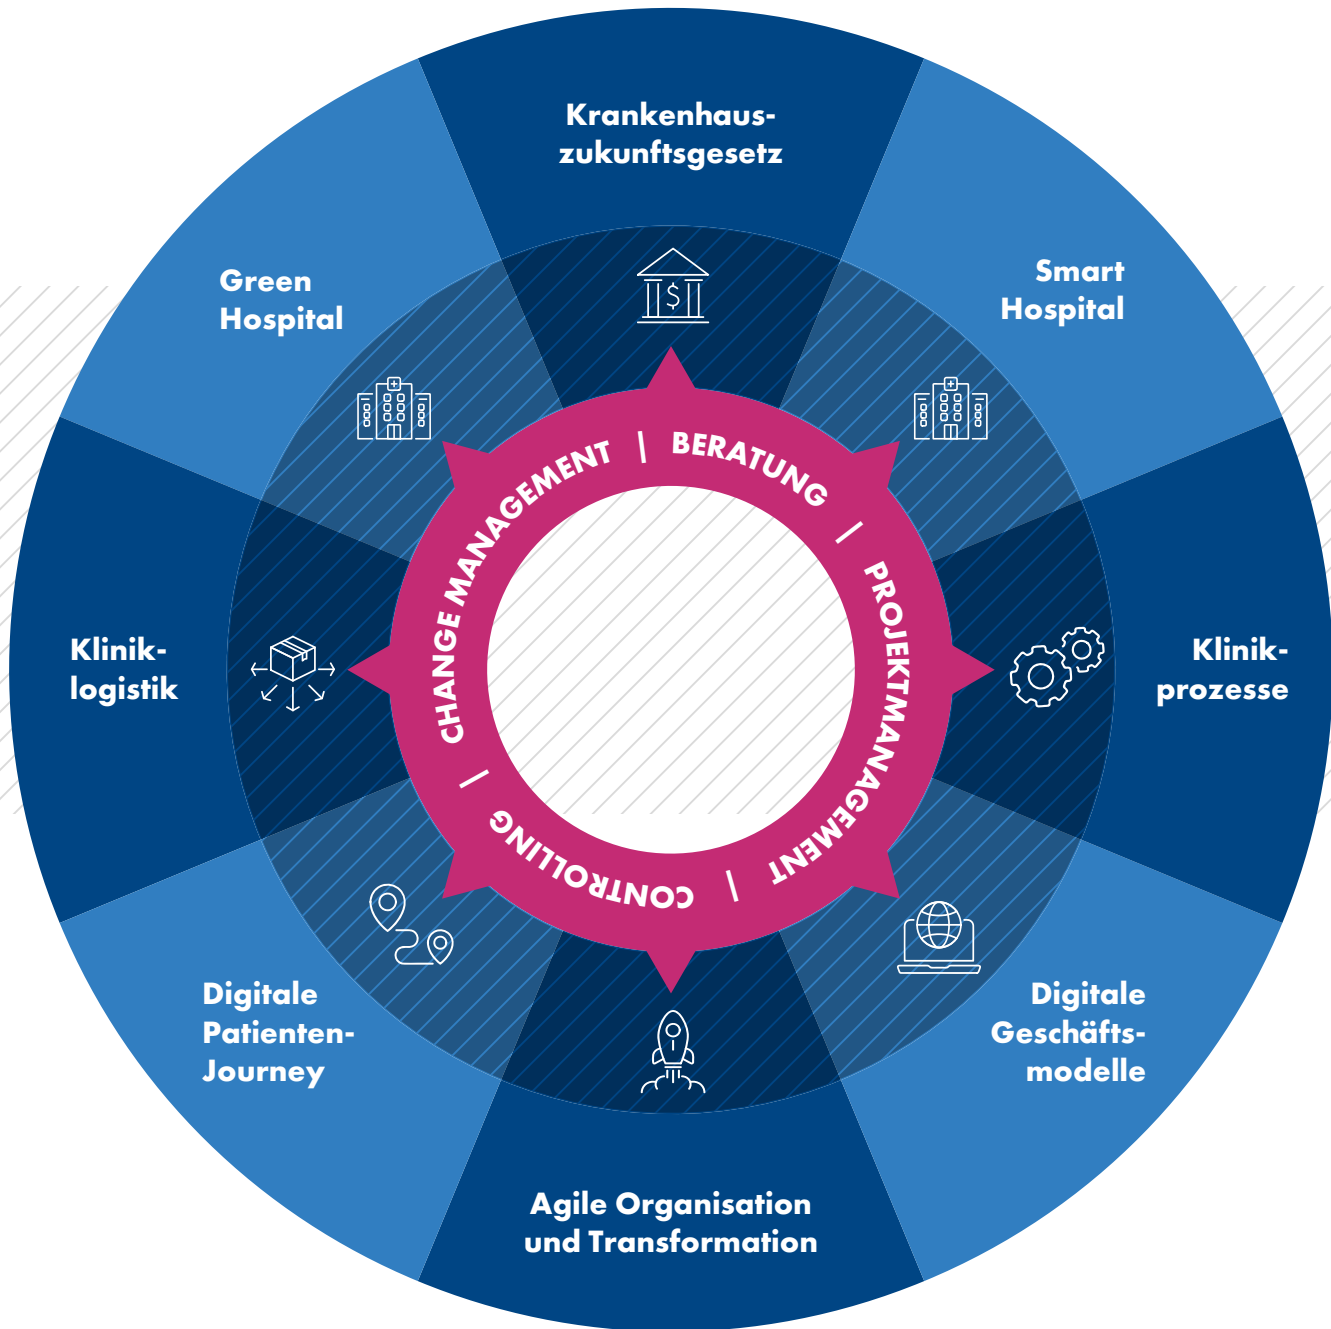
Krankenhauszukunftsgesetz

Smart Hospital

Klinikprozesse

Digitale Geschäftsmodelle

Agile Organisation und Transformation

Digitale Patienten-Journey

Klinik-logistik

Green Hospital

BERATUNG | PROJEKTMANAGEMENT | CONTROLLING | CHANGE MANAGEMENT |